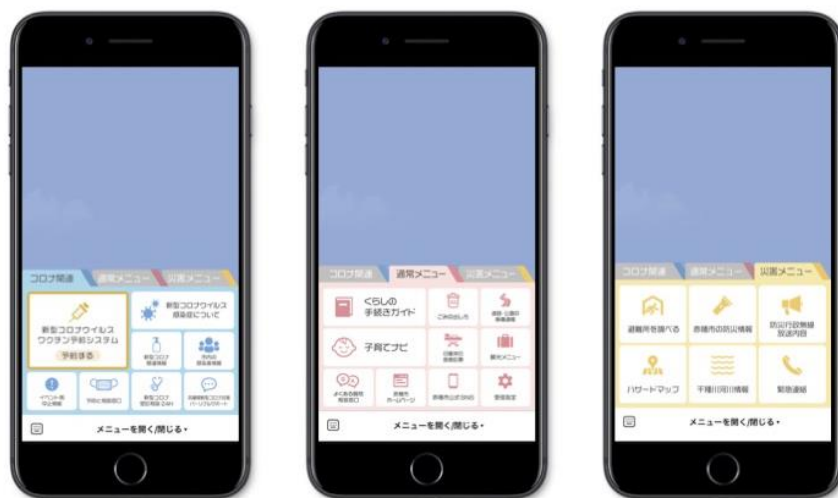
コロナ関連 通常メニュー 災害メニュー

新型コロナウイルス ワクチン予約システム
予約する

新型コロナウイルス 感染症について

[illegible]

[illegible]

イベント等 中止情報

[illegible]

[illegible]

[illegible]

メニューを開く/閉じる・

コロナ関連 通常メニュー 災害メニュー

くらしの 手続きガイド

ごみの出し方

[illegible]

子育てナビ

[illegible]

観光メニュー

よくある質問 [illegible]

赤穂市 ホームページ

赤穂市公式SNS

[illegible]

メニューを開く/閉じる・

コロナ関連 通常メニュー 災害メニュー

避難所を調べる

赤穂市の防災情報

防災行政無線 放送内容

ハザードマップ

千種川河川情報

緊急連絡

メニューを開く/閉じる・